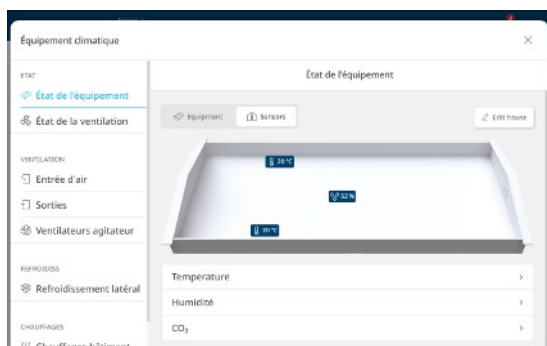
Équipement climatique

×

ETAT

État de l'équipement

État de la ventilation

VENTILATION

Entrée d'air

Sorties

Ventilateurs agitateur

REFROIDISS

Refroidissement latéral

CHAUFFAGES

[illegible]

État de l'équipement

Équipment

Sensors

Edit house

28 °C

52 %

20 °C

Temperature

Humidité

$CO_2$